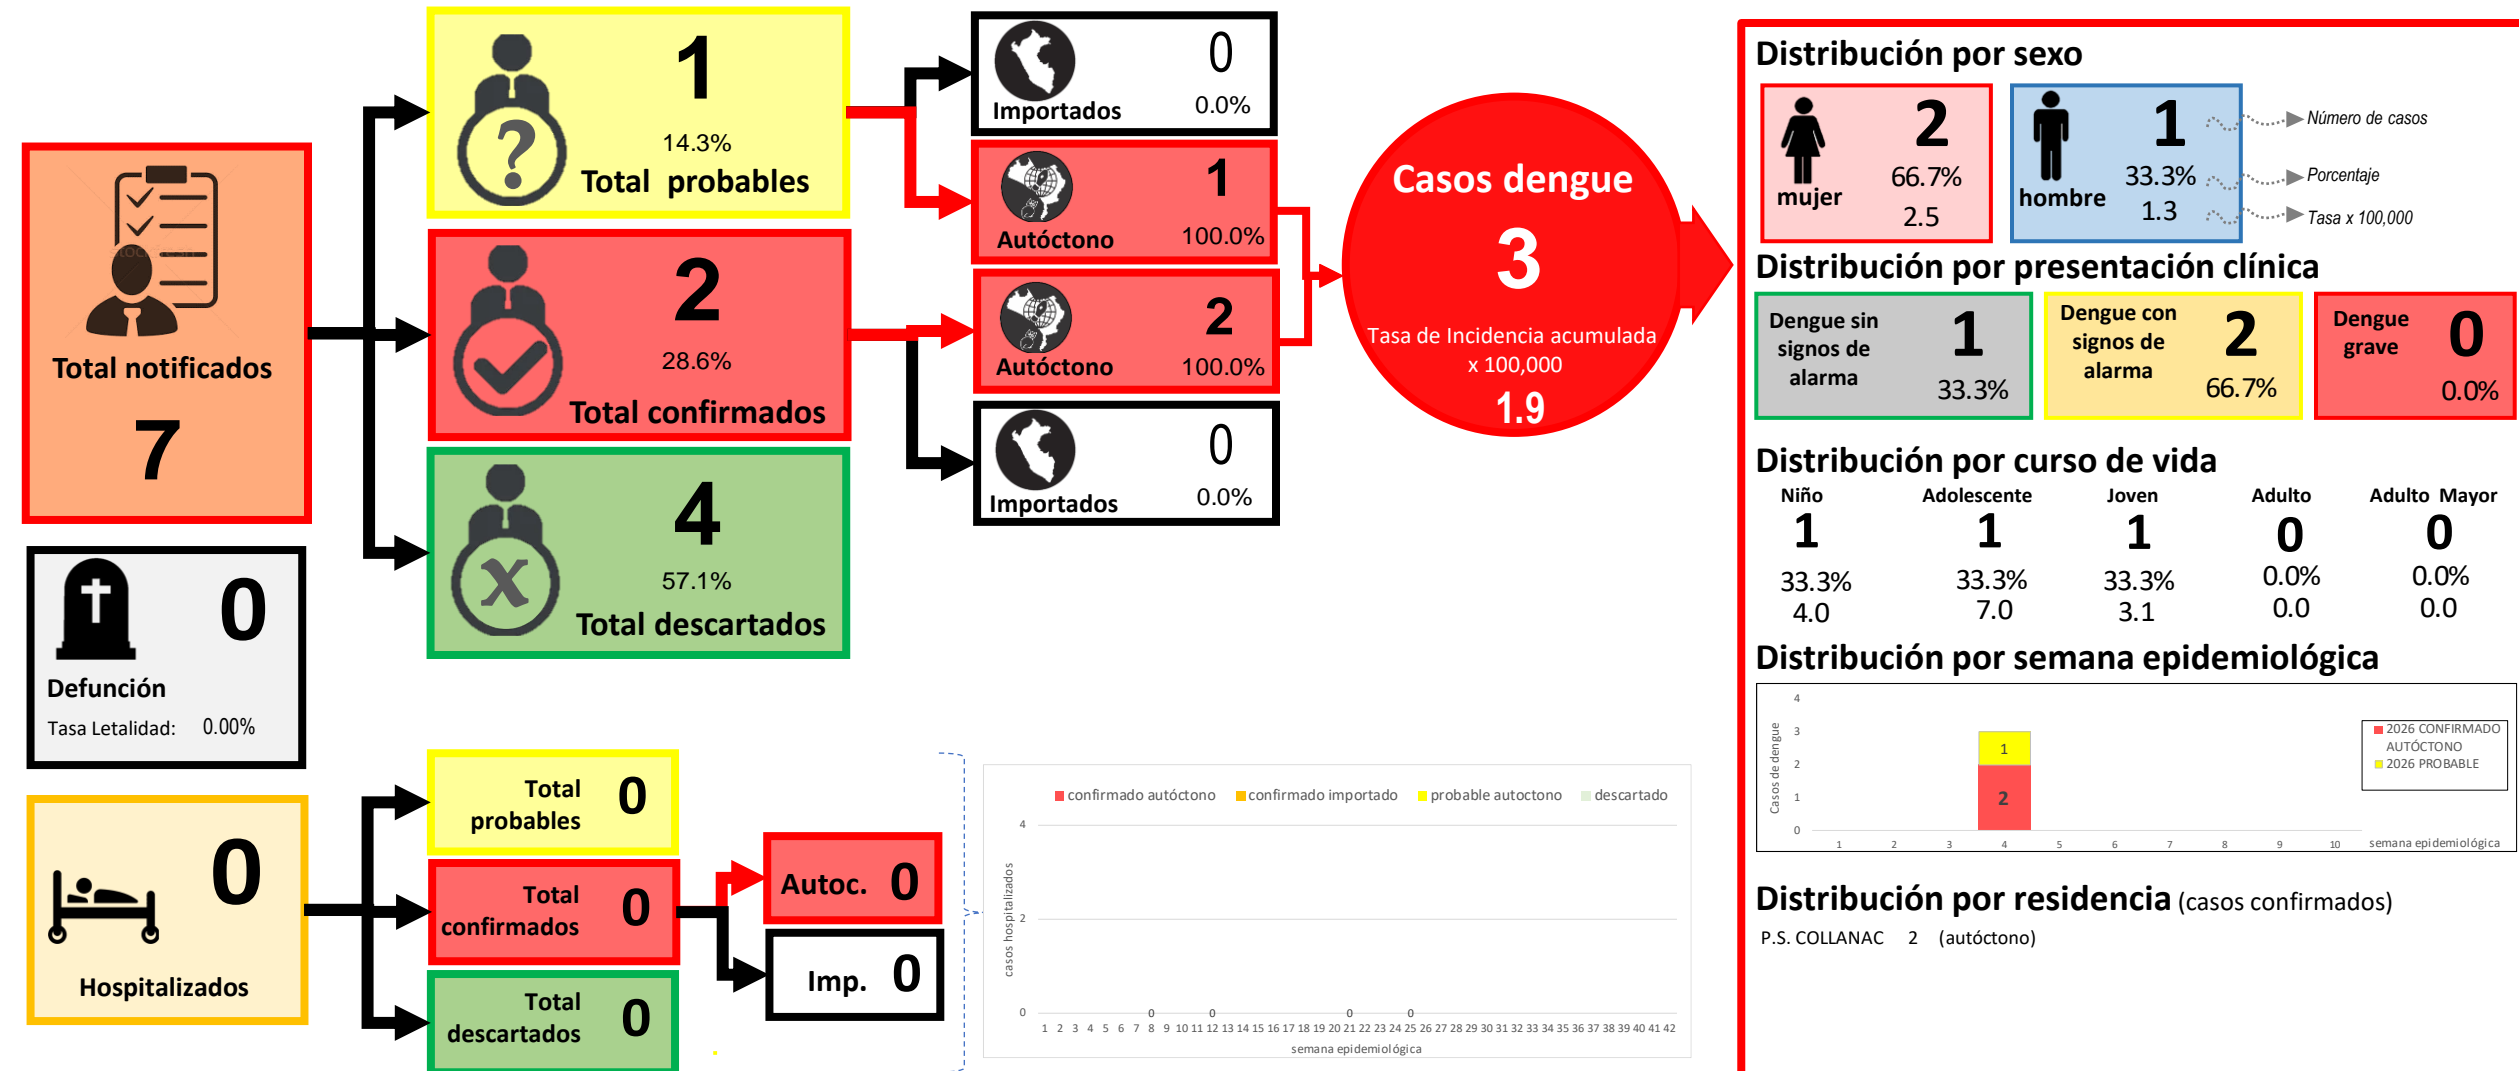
Total notificados
7

1
14.3%
Total probables

2
28.6%
Total confirmados

4
57.1%
Total descartados

Importados 0 0.0%

Autóctono 1 100.0%

Autóctono 2 100.0%

Importados 0 0.0%

Casos dengue
3
Tasa de Incidencia acumulada x 100,000
1.9

Defunción 0
Tasa Letalidad: 0.00%

Hospitalizados 0

Total probables 0
Total confirmados 0
Total descartados 0
Autoc. 0
Imp. 0

confirmado autóctono confirmado importado probable autoctono descartado
4
2
0
casos hospitalizados
0 0 0 0
1 2 3 4 5 6 7 8 9 10 11 12 13 14 15 16 17 18 19 20 21 22 23 24 25 26 27 28 29 30 31 32 33 34 35 36 37 38 39 40 41 42
semana epidemiológica

Distribución por sexo
mujer 2 66.7% 2.5
hombre 1 33.3% 1.3
Número de casos
Porcentaje
Tasa x 100,000

Distribución por presentación clínica
Dengue sin signos de alarma 1 33.3%
Dengue con signos de alarma 2 66.7%
Dengue grave 0 0.0%

Distribución por curso de vida
| Niño | Adolescente | Joven | Adulto | Adulto Mayor |
|---|---|---|---|---|
| 1 | 1 | 1 | 0 | 0 |
| 33.3% | 33.3% | 33.3% | 0.0% | 0.0% |
| 4.0 | 7.0 | 3.1 | 0.0 | 0.0 |

Distribución por semana epidemiológica
4
3
2
1
0
Casos de dengue
1
2
1 2 3 4 5 6 7 8 9 10
semana epidemiológica
2026 CONFIRMADO AUTÓCTONO
2026 PROBABLE

Distribución por residencia (casos confirmados)
P.S. COLLANAC 2 (autóctono)